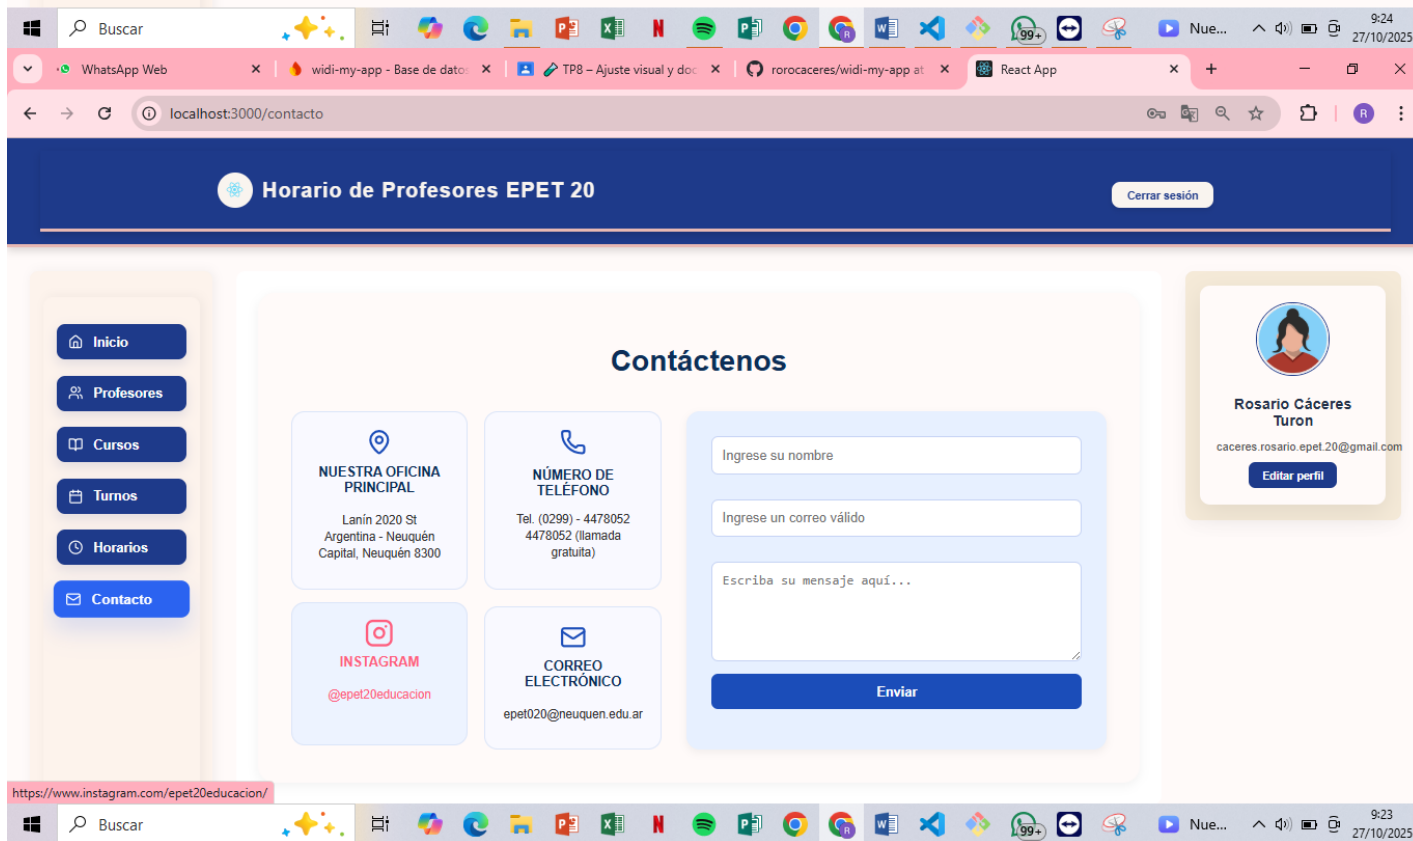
Buscar
99+
Nue...
9:24
27/10/2025

WhatsApp Web
widi-my-app - Base de datos
TP8 – Ajuste visual y doc
rorocaceres/widi-my-app at
React App

localhost:3000/contacto

Horario de Profesores EPET 20
Cerrar sesión

Inicio
Profesores
Cursos
Turnos
Horarios
Contacto

Contáctenos

NUESTRA OFICINA PRINCIPAL
Lanín 2020 St Argentina - Neuquén Capital, Neuquén 8300

NÚMERO DE TELÉFONO
Tel. (0299) - 4478052 4478052 (llamada gratuita)

INSTAGRAM
@epet20educacion

CORREO ELECTRÓNICO
epet020@neuquen.edu.ar

Ingrese su nombre
Ingrese un correo válido
Escriba su mensaje aquí...
Enviar

Rosario Cáceres Turon
caceres.rosario.epet.20@gmail.com
Editar perfil

https://www.instagram.com/epet20educacion/

Buscar
99+
Nue...
9:23
27/10/2025